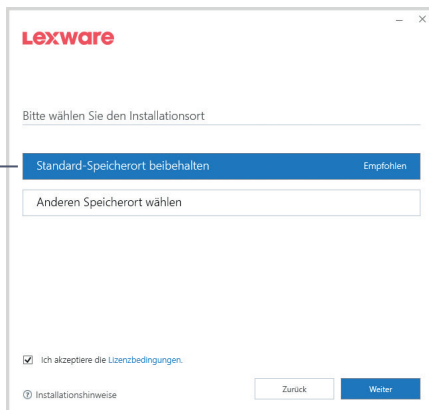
– ×

Lexware

Bitte wählen Sie den Installationsort

Standard-Speicherort beibehalten Empfohlen

Anderen Speicherort wählen

☑ Ich akzeptiere die Lizenzbedingungen.

? Installationshinweise

Zurück

Weiter